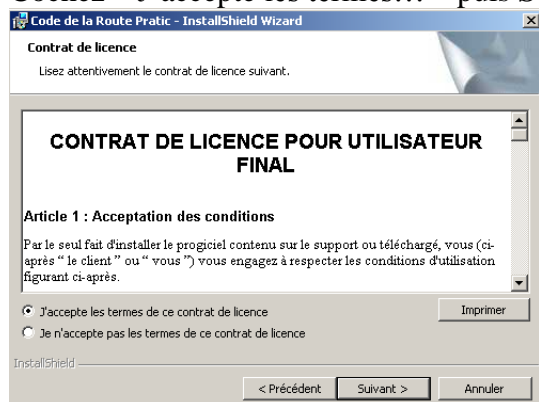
Cochez « J'accepte les termes... » puis S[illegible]

Code de la Route Pratic - InstallShield Wizard

Contrat de licence

Lisez attentivement le contrat de licence suivant.

CONTRAT DE LICENCE POUR UTILISATEUR FINAL

Article 1 : Acceptation des conditions

Par le seul fait d'installer le progiciel contenu sur le support ou téléchargé, vous (ci-après " le client " ou " vous ") vous engagez à respecter les conditions d'utilisation figurant ci-après.

J'accepte les termes de ce contrat de licence

Je n'accepte pas les termes de ce contrat de licence

Imprimer

InstallShield

< Précédent

Suivant >

Annuler